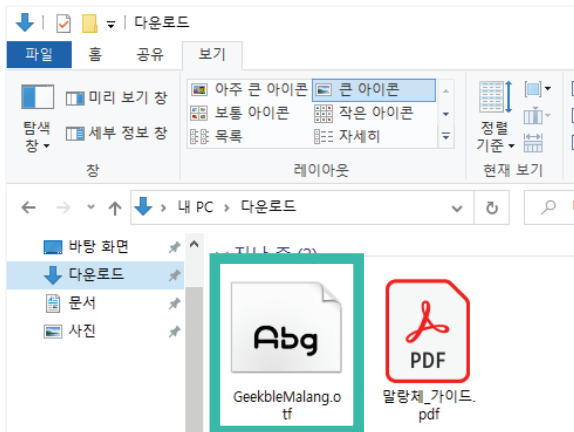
다운로드

파일 홈 공유 보기

탐색 창
미리 보기 창
세부 정보 창
창

아주 큰 아이콘
큰 아이콘
보통 아이콘
작은 아이콘
목록
자세히
레이아웃

정렬 기준
현재 보기

내 PC > 다운로드

바탕 화면
다운로드
문서
사진

지난 주 (2)

Abg

GeekbleMalang.otf

PDF

말랑체_가이드.pdf